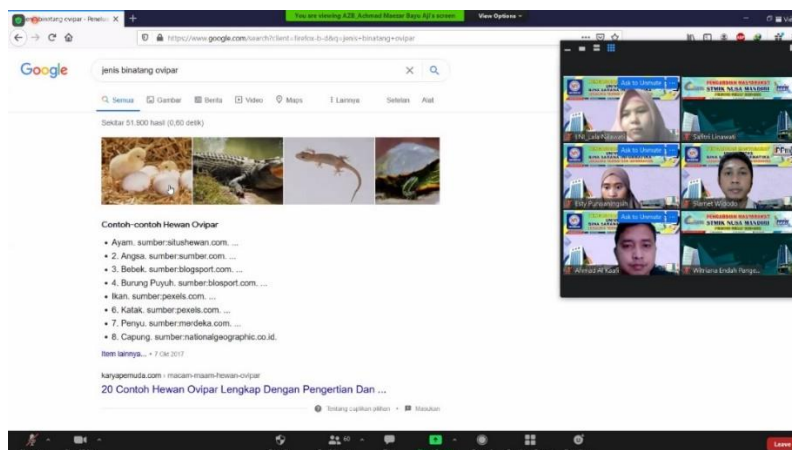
jenis binatang ovipar - Firefox ×
You are viewing A28_Achmad Mestar Bayu Aji's screen
View Options
https://www.google.com/search?client=firefox-b-d&q=jenis+binatang+ovipar

Google
jenis binatang ovipar
Semua Gambar Berita Video Maps Lainnya Setelan Alat
Sekitar 51.900 hasil (0,60 detik)

Contoh-contoh Hewan Ovipar
• Ayam. sumber:situshewan.com. ...
• 2. Angsa. sumber:sumber.com. ...
• 3. Bebek. sumber:blogsport.com. ...
• 4. Burung Puyuh. sumber:blosport.com. ...
• Ikan. sumber:pexels.com. ...
• 6. Katak. sumber:pexels.com. ...
• 7. Penyu. sumber:merdeka.com. ...
• 8. Capung. sumber:nationalgeographic.co.id.
Item lainnya... • 7 Okt 2017

karyapemuda.com › macam-macam-hewan-ovipar
20 Contoh Hewan Ovipar Lengkap Dengan Pengertian Dan ...
Tentang cuplikan pilihan • Masukan

Ask to Unmute
PENGABDIAN MASYARAKAT STMIK NUSA MANDIRI
ENI_Lala Nurazizah
Saffitri Liniawati
Ask to Unmute
Elly Purwaningsih
Slamet Widodo
Ask to Unmute
Ahmad Al Kaafi
Witriana Endah Pangs...

Leave